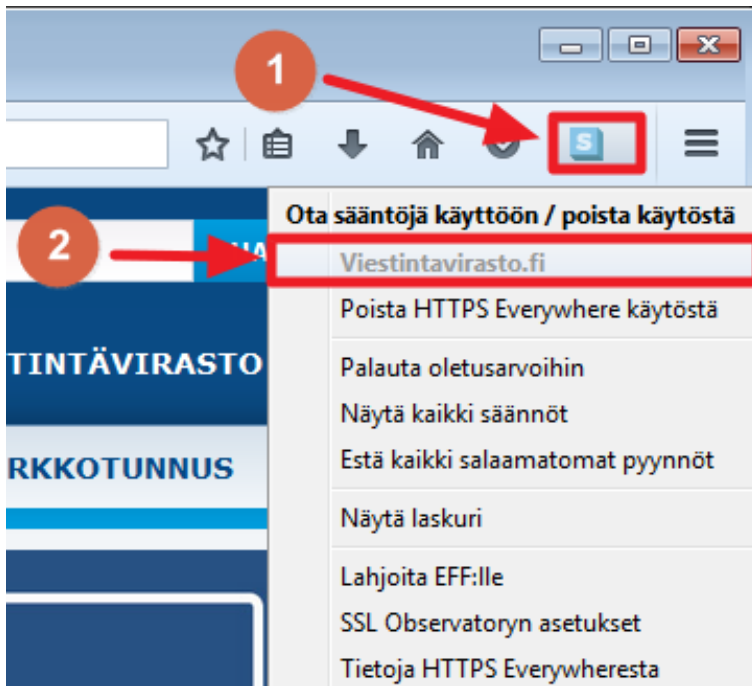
1

2

Ota sääntöjä käyttöön / poista käytöstä

Viestintavirasto.fi

Poista HTTPS Everywhere käytöstä

Palauta oletusarvoihin

Näytä kaikki säännöt

Estä kaikki salaamatomat pyynnöt

Näytä laskuri

Lahjoita EFF:lle

SSL Observatoryn asetukset

Tietoja HTTPS Everywheresta

TINTÄVIRASTO

RKKOTUNNUS